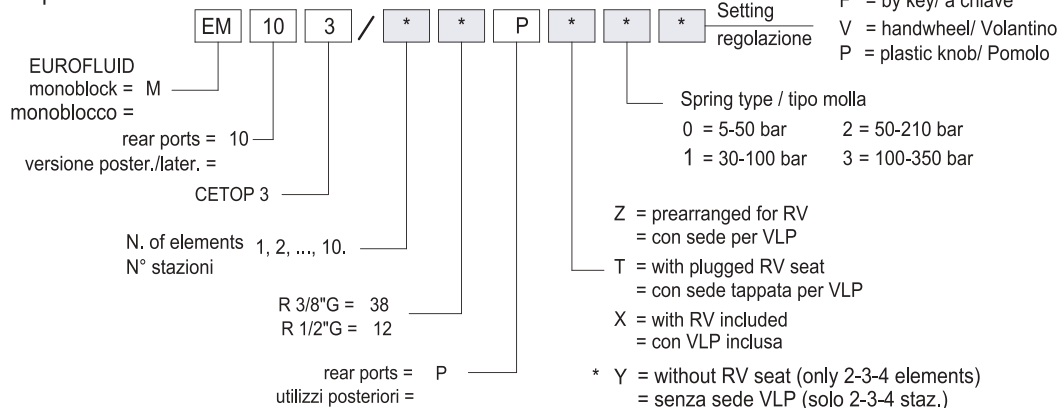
EM 10 3 / * * P * * *

Setting regolazione

F = by key/ a chiave
V = handwheel/ Volantino
P = plastic knob/ Pomolo

EUROFLUID monoblock = M
monobloc​co =

rear ports = 10
versione poster./later. =

CETOP 3

Spring type / tipo molla
0 = 5-50 bar
2 = 50-210 bar
1 = 30-100 bar
3 = 100-350 bar

Z = prearranged for RV
= con sede per VLP

N. of elements 1, 2, ..., 10.
N° stazioni

T = with plugged RV seat
= con sede tappata per VLP

R 3/8"G = 38
R 1/2"G = 12

X = with RV included
= con VLP inclusa

rear ports = P
utilizzi posteriori =

* Y = without RV seat (only 2-3-4 elements)
= senza sede VLP (solo 2-3-4 staz.)